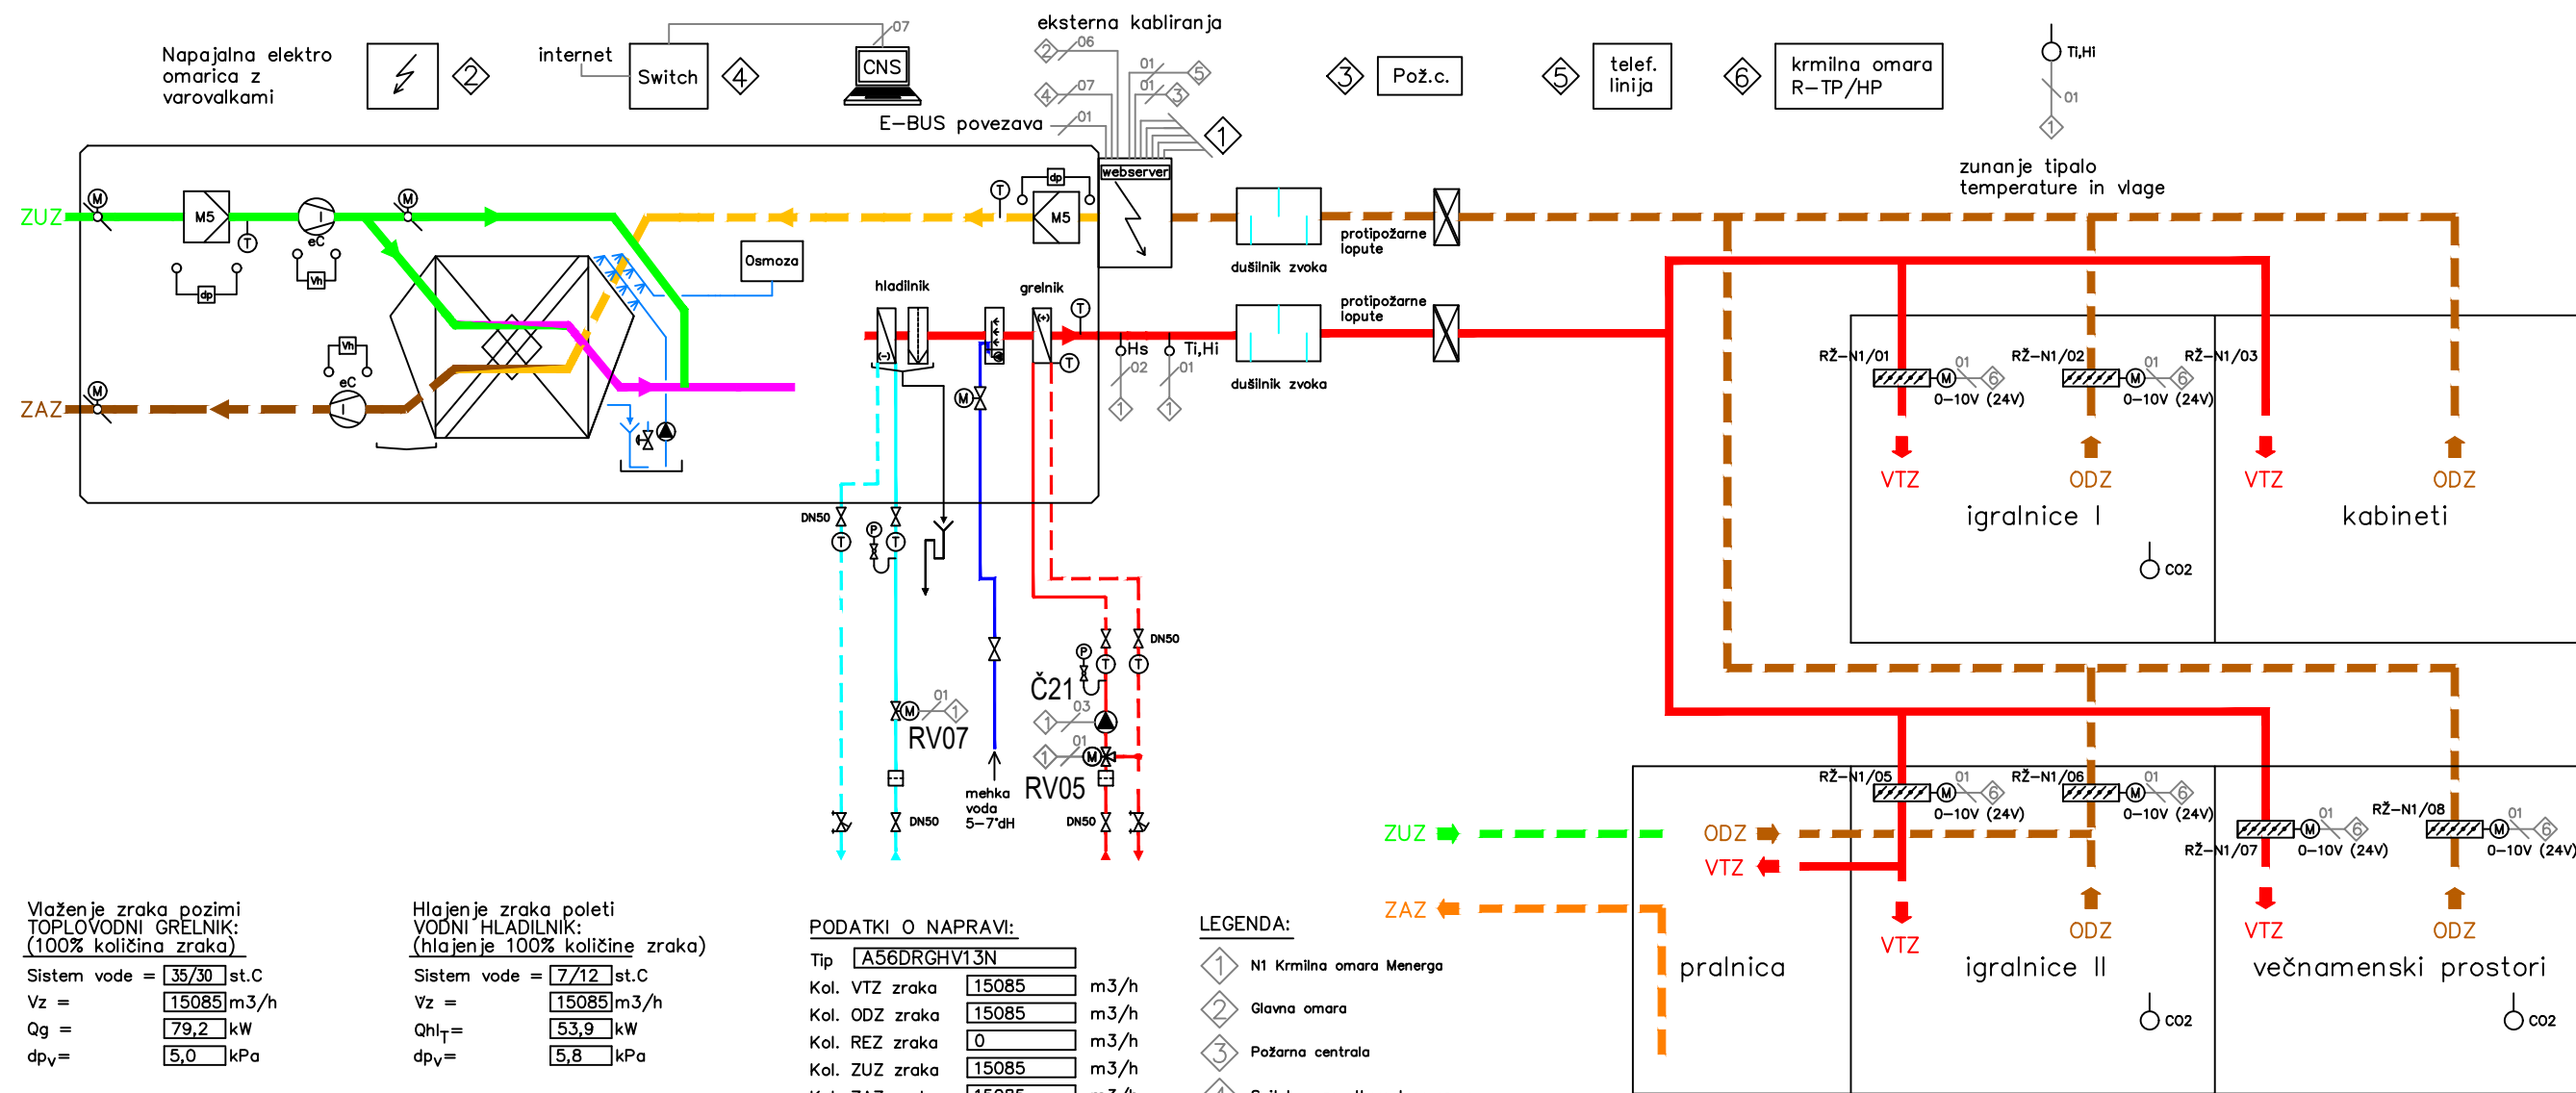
Napajalna elektro omarica z varovalkami

2

internet

Switch

4

07

CNS

eksterna kabliranja

06

2

07

4

01

E-BUS povezava

01

5

01

3

1

3

Pož.c.

5

telef. linija

6

krmilna omara R-TP/HP

Ti,Hi

01

1

zunanje tipalo temperature in vlage

ZUZ

M

M5

T

eC

M

dp

Vh

T

dp

M5

webserver

Osmoza

dušilnik zvoka

protipožarne lopute

hladilnik

grelnik

T

protipožarne lopute

Hs

Ti,Hi

02

01

1

1

dušilnik zvoka

Vh

eC

ZAZ

M

M

T

RŽ-N1/01

01

M

6

0-10V (24V)

RŽ-N1/02

01

M

6

0-10V (24V)

RŽ-N1/03

VTZ

ODZ

VTZ

ODZ

igralnice I

kabineti

CO2

DN50

T

P

T

M

01

1

RV07

mehka voda 5-7°dH

DN50

P

T

T

DN50

Č21

03

1

01

1

M

RV05

DN50

ZUZ

ODZ

VTZ

ZAZ

RŽ-N1/05

01

M

6

0-10V (24V)

RŽ-N1/06

01

M

6

0-10V (24V)

RŽ-N1/07

01

M

6

0-10V (24V)

RŽ-N1/08

01

M

6

0-10V (24V)

VTZ

ODZ

VTZ

ODZ

pralnica

igralnice II

večnamenski prostori

CO2

CO2

Vlaženje zraka pozimi
TOPLOVODNI GRELNIK:
(100% količina zraka)

| Sistem vode = | 35/30 | st.C |
|---|---|---|
| Vz = | 15085 | m3/h |
| Qg = | 79,2 | kW |
| $dp_V$= | 5,0 | kPa |

Hlajenje zraka poleti
VODNI HLADILNIK:
(hlajenje 100% količine zraka)

| Sistem vode = | 7/12 | st.C |
|---|---|---|
| Vz = | 15085 | m3/h |
| $Qhl_T$= | 53,9 | kW |
| $dp_V$= | 5,8 | kPa |

PODATKI O NAPRAVI:

| Tip | A56DRGHV13N | |
|---|---|---|
| Kol. VTZ zraka | 15085 | m3/h |
| Kol. ODZ zraka | 15085 | m3/h |
| Kol. REZ zraka | 0 | m3/h |
| Kol. ZUZ zraka | 15085 | m3/h |
| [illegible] | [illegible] | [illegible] |

LEGENDA:

1 N1 Krmilna omara Menerga

2 Glavna omara

3 Požarna centrala

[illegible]